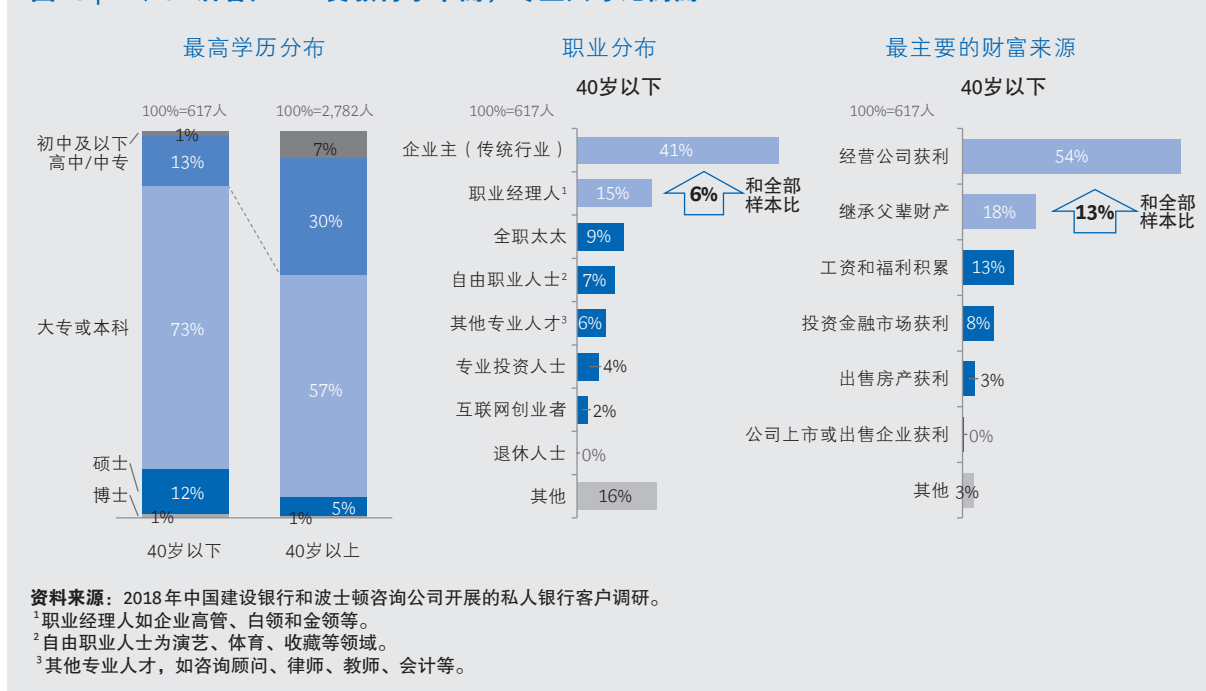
最高学历分布

100%=617人 100%=2,782人

初中及以下 1%
高中/中专 13%
大专或本科 73%
硕士 12%
博士 1%

7%
30%
57%
5%
1%

40岁以下 40岁以上

职业分布

40岁以下

100%=617人

| 职业 | 比例 |
|---|---|
| 企业主（传统行业） | 41% |
| 职业经理人$^1$ | 15% |
| 全职太太 | 9% |
| 自由职业人士$^2$ | 7% |
| 其他专业人才$^3$ | 6% |
| 专业投资人士 | 4% |
| 互联网创业者 | 2% |
| 退休人士 | 0% |
| 其他 | 16% |

6% 和全部样本比

最主要的财富来源

40岁以下

100%=617人

| 来源 | 比例 |
|---|---|
| 经营公司获利 | 54% |
| 继承父辈财产 | 18% |
| 工资和福利积累 | 13% |
| 投资金融市场获利 | 8% |
| 出售房产获利 | 3% |
| 公司上市或出售企业获利 | 0% |
| 其他 | 3% |

13% 和全部样本比

资料来源：2018年中国建设银行和波士顿咨询公司开展的私人银行客户调研。
$^1$职业经理人如企业高管、白领和金领等。
$^2$自由职业人士为演艺、体育、收藏等领域。
$^3$其他专业人才，如咨询顾问、律师、教师、会计等。